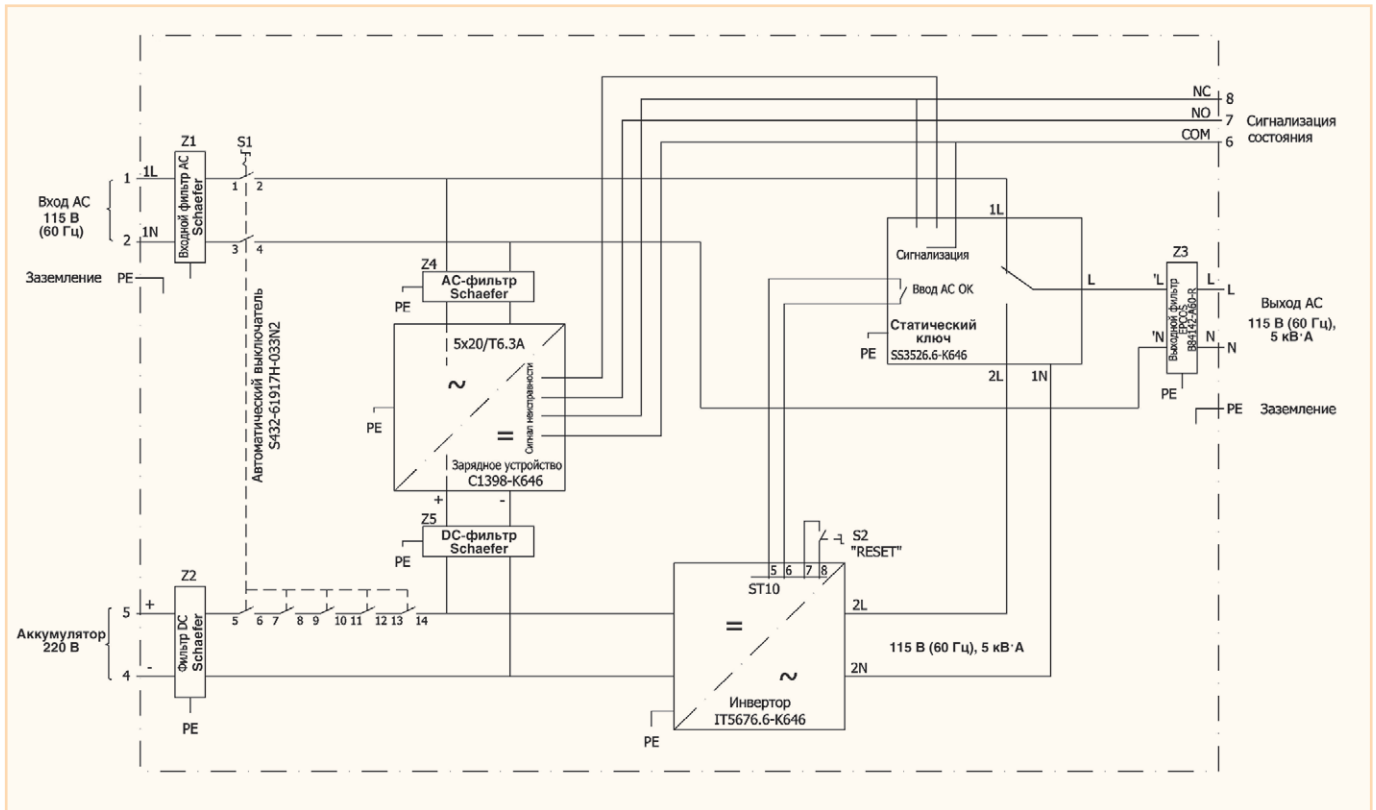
NC 8
NO 7
COM 6
Сигнализация состояния

Z1
S1
1 1L
Входной фильтр AC Schaefer
1 2
Вход AC 115 В (60 Гц)
2 1N
3 4
Заземление PE

Автоматический выключатель S432-61917H-033N2

Z4
AC-фильтр Schaefer
PE
5x20/T6.3A
~
=
Сигнал неисправности
PE
Зарядное устройство C1398-K646
+ -
Z5
DC-фильтр Schaefer
PE

1L
Сигнализация
Ввод AC OK
L
Статический ключ
PE
SS3526.6-K646
2L 1N

Z3
'L L
Выходной фильтр EPCOS B84142-A60-R
'N N
L
N
Выход AC 115 В (60 Гц), 5 кВ·А
PE
PE Заземление

S2 "RESET"
5 6 7 8
ST10
2L
=
~
2N
115 В (60 Гц), 5 кВ·А
Инвертор IT5676.6-K646
PE

Z2
5 +
Фильтр DC Schaefer
Аккумулятор 220 В
4 -
PE
5 6 7 8 9 10 11 12 13 14